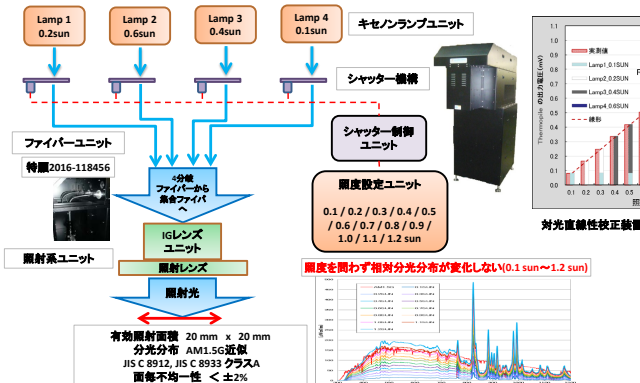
Lamp 1
0.2sun

Lamp 2
0.6sun

Lamp 3
0.4sun

Lamp 4
0.1sun

キセノンランプユニット

シャッター機構

ファイバーユニット

特願2016-118456

4分岐
ファイバーから
集合ファイバ
へ

シャッター制御
ユニット

照度設定ユニット

0.1 / 0.2 / 0.3 / 0.4 / 0.5
/ 0.6 / 0.7 / 0.8 / 0.9 /
1.0 / 1.1 / 1.2 sun

IGレンズ
ユニット

照射レンズ

照射系ユニット

照射光

有効照射面積　20 mm　x　20 mm
分光分布　AM1.5G近似
JIS C 8912, JIS C 8933 クラスA
面内不均一性　< ±2%

照度を問わず相対分光分布が変化しない(0.1 sun～1.2 sun)

実測値
Lamp1_0.1SUN
Lamp2_0.2SUN
Lamp3_0.4SUN
Lamp4_0.6SUN
線形

Thermopile の出力電圧 (mV)

0.1
0.2
0.3
0.4
0.5

照

対光直線性校正装置